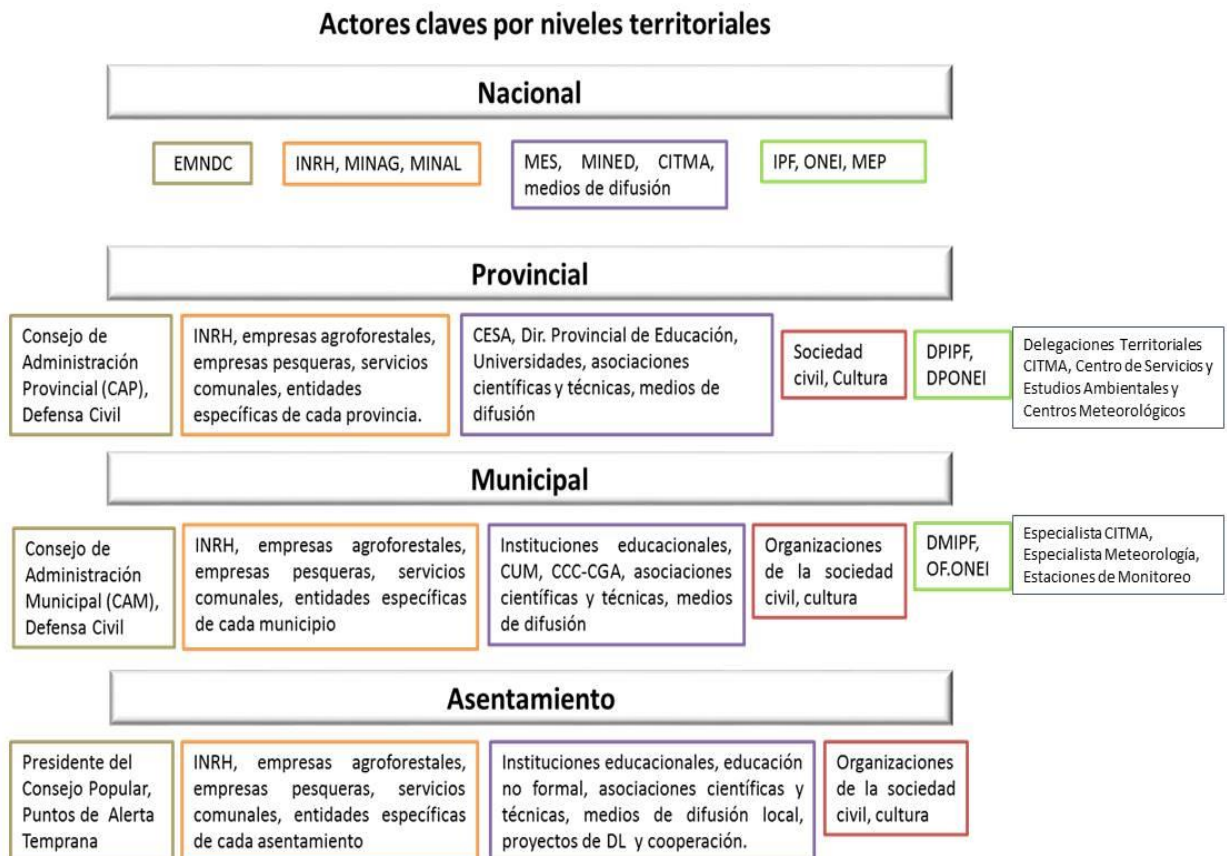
Actores claves por niveles territoriales

Nacional

EMNDC

INRH, MINAG, MINAL

MES, MINED, CITMA, medios de difusión

IPF, ONEI, MEP

Provincial

Consejo de Administración Provincial (CAP), Defensa Civil

INRH, empresas agroforestales, empresas pesqueras, servicios comunales, entidades específicas de cada provincia.

CESA, Dir. Provincial de Educación, Universidades, asociaciones científicas y técnicas, medios de difusión

Sociedad civil, Cultura

DPIPF, DPONEI

Delegaciones Territoriales CITMA, Centro de Servicios y Estudios Ambientales y Centros Meteorológicos

Municipal

Consejo de Administración Municipal (CAM), Defensa Civil

INRH, empresas agroforestales, empresas pesqueras, servicios comunales, entidades específicas de cada municipio

Instituciones educacionales, CUM, CCC-CGA, asociaciones científicas y técnicas, medios de difusión

Organizaciones de la sociedad civil, cultura

DMIPF, OF.ONEI

Especialista CITMA, Especialista Meteorología, Estaciones de Monitoreo

Asentamiento

Presidente del Consejo Popular, Puntos de Alerta Temprana

INRH, empresas agroforestales, empresas pesqueras, servicios comunales, entidades específicas de cada asentamiento

Instituciones educacionales, educación no formal, asociaciones científicas y técnicas, medios de difusión local, proyectos de DL y cooperación.

Organizaciones de la sociedad civil, cultura